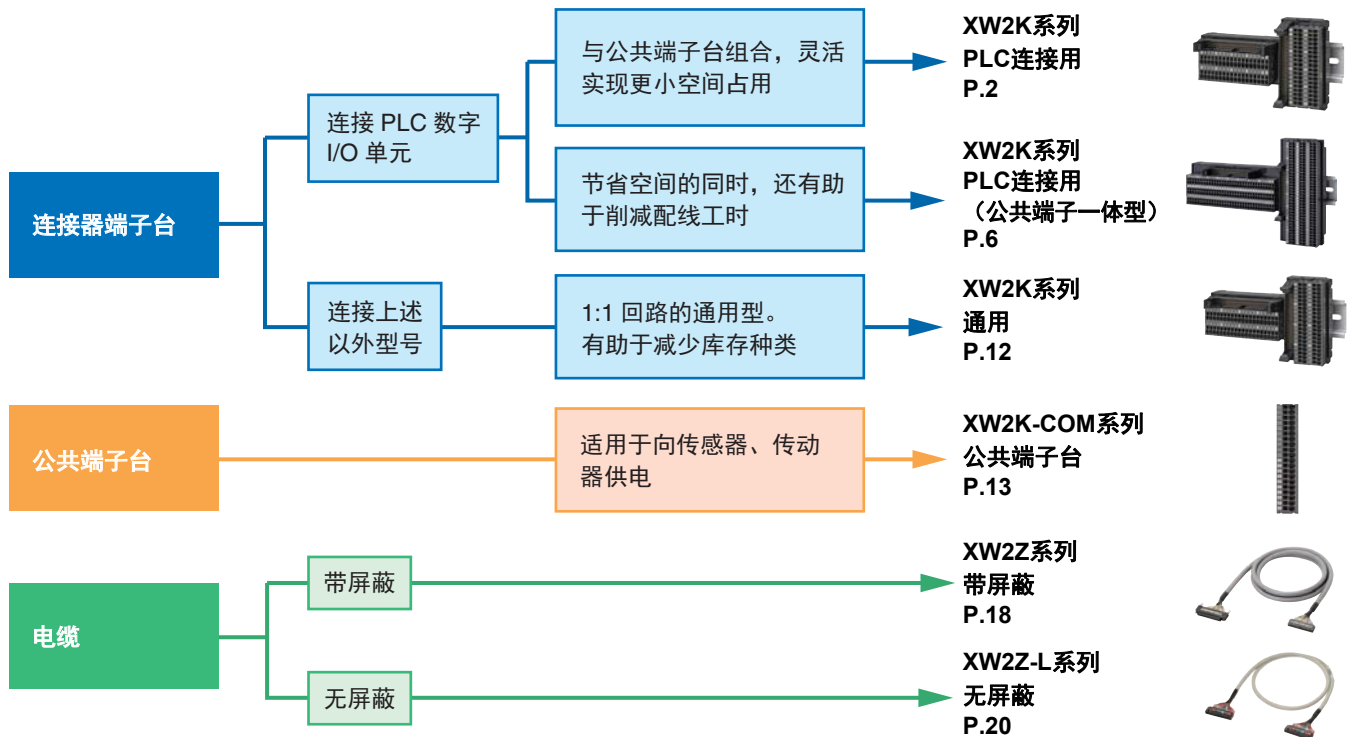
连接器端子台

连接 PLC 数字 I/O 单元

与公共端子台组合，灵活实现更小空间占用

XW2K系列
PLC连接用
P.2

节省空间的同时，还有助于削减配线工时

XW2K系列
PLC连接用
（公共端子一体型）
P.6

连接上述以外型号

1:1 回路的通用型。有助于减少库存种类

XW2K系列
通用
P.12

公共端子台

适用于向传感器、传动器供电

XW2K-COM系列
公共端子台
P.13

电缆

带屏蔽

XW2Z系列
带屏蔽
P.18

无屏蔽

XW2Z-L系列
无屏蔽
P.20